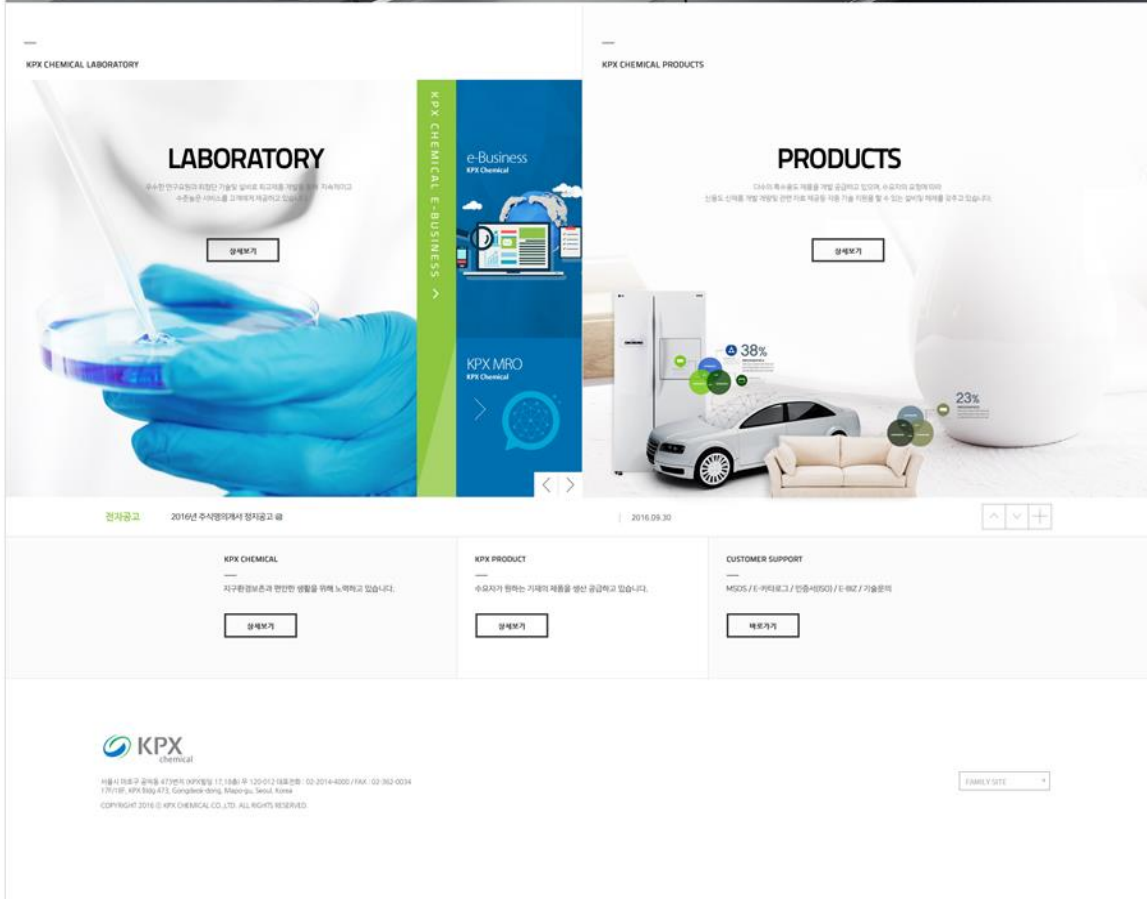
KPX CHEMICAL LABORATORY

LABORATORY

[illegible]

상세보기

KPX CHEMICAL E-BUSINESS

e-Business
KPX Chemical

KPX MRO
KPX Chemical

KPX CHEMICAL PRODUCTS

PRODUCTS

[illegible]

상세보기

38%

23%

전자공고 2016년 주식명의개서 정지공고

2016.09.30

KPX CHEMICAL

지구환경보존과 편안한 생활을 위해 노력하고 있습니다.

상세보기

KPX PRODUCT

수요자가 원하는 기재의 제품을 생산 공급하고 있습니다.

상세보기

CUSTOMER SUPPORT

MSDS / E-카탈로그 / 인증서(ISO) / E-BIZ / 기술문의

바로가기

KPX chemical

서울시 마포구 공덕동 473번지 (KPX빌딩 17,18층) 우 120-012 대표전화 : 02-2014-4000 / FAX : 02-362-0034
17F/18F, KPX Bldg 473, Gongdeok-dong, Mapo-gu, Seoul, Korea

COPYRIGHT 2016 © KPX CHEMICAL CO.,LTD. ALL RIGHTS RESERVED.

FAMILY SITE